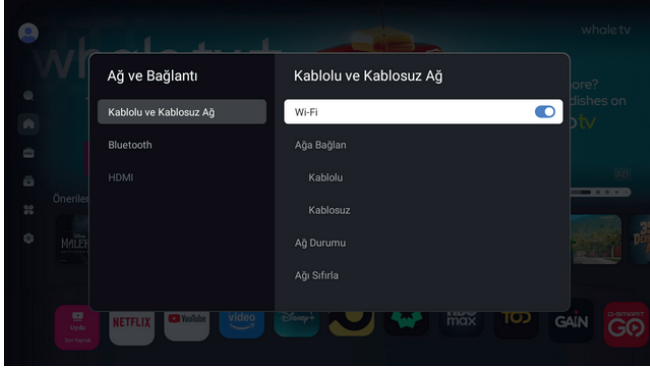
whale tv

ore?
dishes on
otv

Öneriler

Ağ ve Bağlantı

Kablolu ve Kablosuz Ağ

Bluetooth

HDMI

Kablolu ve Kablosuz Ağ

Wi-Fi

Ağa Bağlan

Kablolu

Kablosuz

Ağ Durumu

Ağı Sıfırla

NETFLIX
YouTube
video
max
GAIN
GO